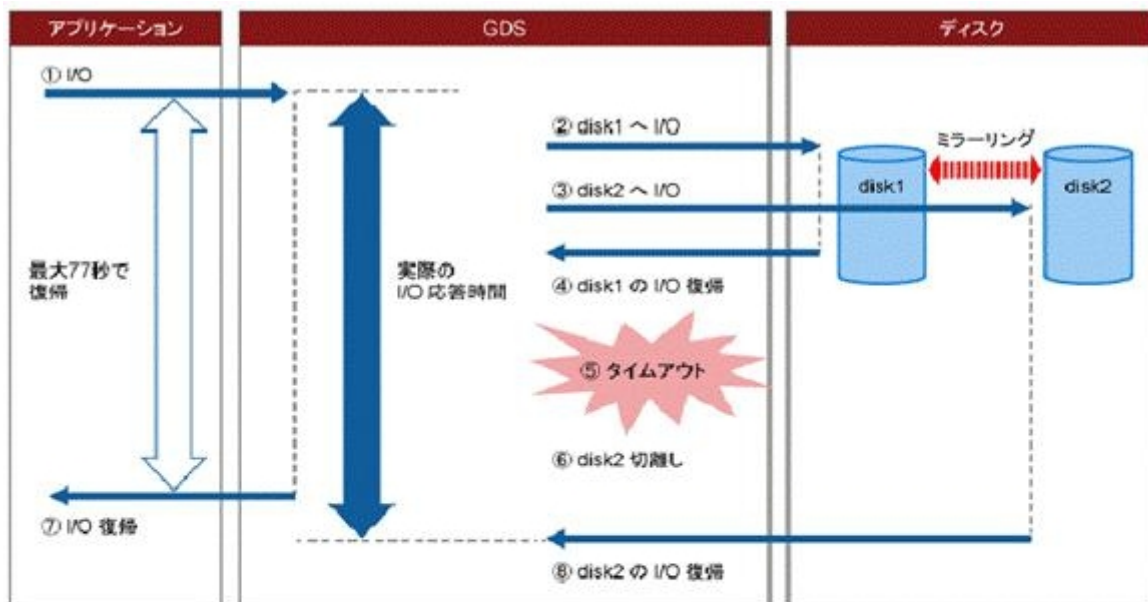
アプリケーション

GDS

ディスク

① I/O

② disk1 へ I/O

ミラーリング

③ disk2 へ I/O

disk1

disk2

最大77秒で復帰

実際の I/O 応答時間

④ disk1 の I/O 復帰

⑤ タイムアウト

⑥ disk2 切離し

⑦ I/O 復帰

⑧ disk2 の I/O 復帰